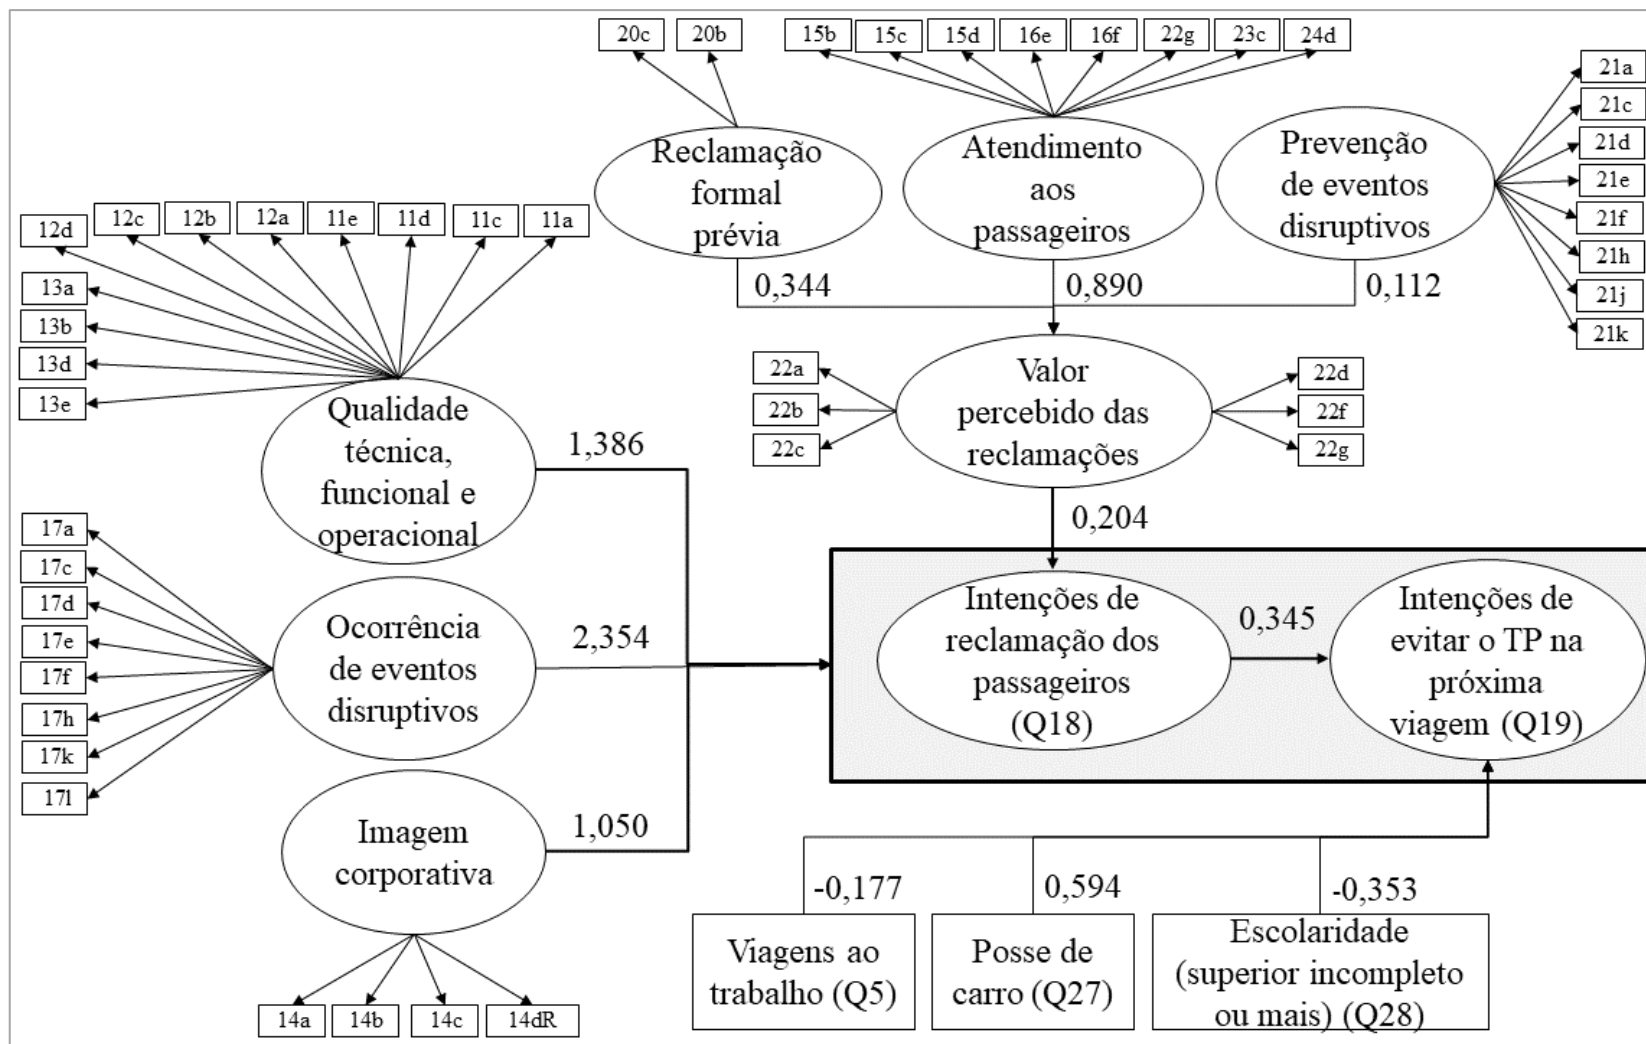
20c 20b

15b 15c 15d 16e 16f 22g 23c 24d

21a
21c
21d
21e
21f
21h
21j
21k

Reclamação formal prévia

Atendimento aos passageiros

Prevenção de eventos disruptivos

0,344 0,890 0,112

12d 12c 12b 12a 11e 11d 11c 11a

13a
13b
13d
13e

22a
22b
22c

Valor percebido das reclamações

22d
22f
22g

Qualidade técnica, funcional e operacional

1,386

0,204

17a
17c
17d
17e
17f
17h
17k
17l

Ocorrência de eventos disruptivos

2,354

Intenções de reclamação dos passageiros (Q18)

0,345

Intenções de evitar o TP na próxima viagem (Q19)

Imagem corporativa

1,050

-0,177 0,594 -0,353

Viagens ao trabalho (Q5)

Posse de carro (Q27)

Escolaridade (superior incompleto ou mais) (Q28)

14a 14b 14c 14dR